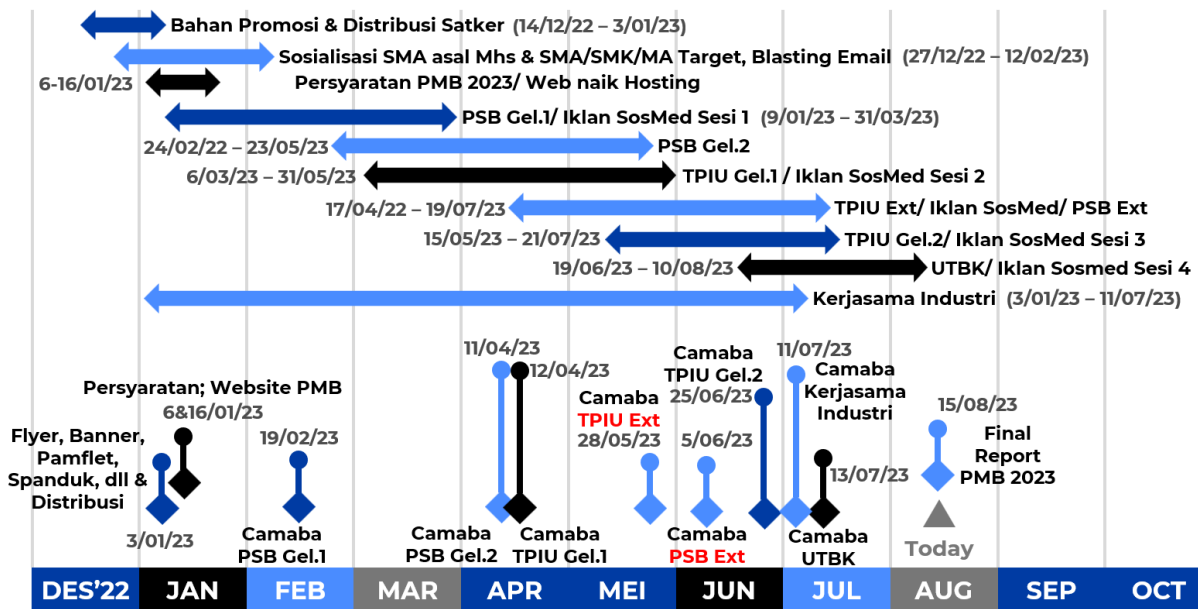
Bahan Promosi & Distribusi Satker (14/12/22 – 3/01/23)
Sosialisasi SMA asal Mhs & SMA/SMK/MA Target, Blasting Email (27/12/22 – 12/02/23)
6-16/01/23 Persyaratan PMB 2023/ Web naik Hosting
PSB Gel.1/ Iklan SosMed Sesi 1 (9/01/23 – 31/03/23)
24/02/22 – 23/05/23 PSB Gel.2
6/03/23 – 31/05/23 TPIU Gel.1 / Iklan SosMed Sesi 2
17/04/22 – 19/07/23 TPIU Ext/ Iklan SosMed/ PSB Ext
15/05/23 – 21/07/23 TPIU Gel.2/ Iklan SosMed Sesi 3
19/06/23 – 10/08/23 UTBK/ Iklan Sosmed Sesi 4
Kerjasama Industri (3/01/23 – 11/07/23)

Persyaratan; Website PMB
6&16/01/23
Flyer, Banner, Pamflet, Spanduk, dll & Distribusi
3/01/23
19/02/23
Camaba PSB Gel.1
11/04/23
12/04/23
Camaba PSB Gel.2
Camaba TPIU Gel.1
Camaba TPIU Ext
28/05/23
5/06/23
Camaba PSB Ext
Camaba TPIU Gel.2
25/06/23
11/07/23
Camaba Kerjasama Industri
13/07/23
Camaba UTBK
15/08/23
Final Report PMB 2023
Today

DES'22 JAN FEB MAR APR MEI JUN JUL AUG SEP OCT